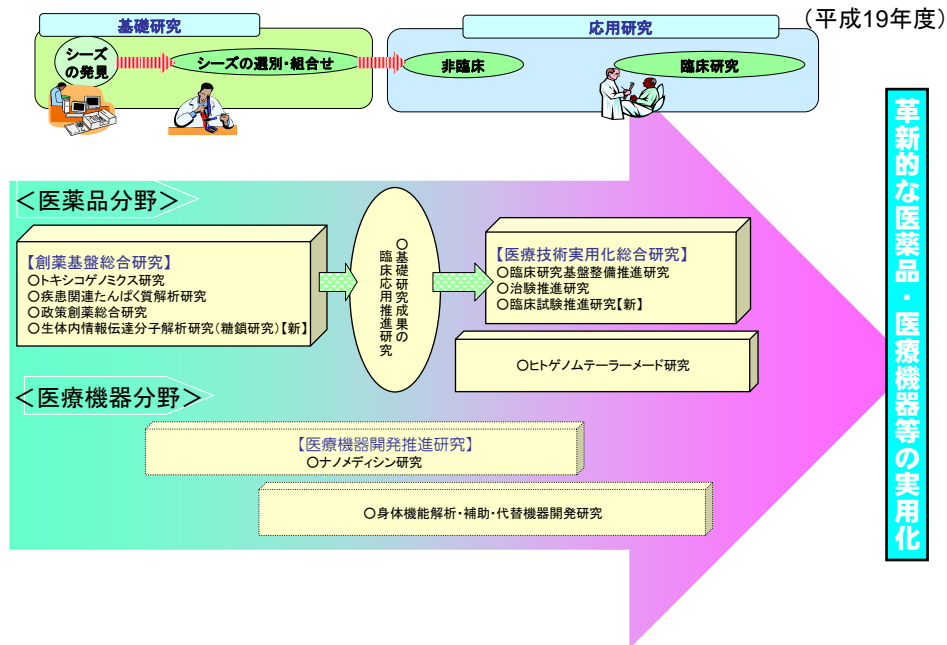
基礎研究

シーズの発見

シーズの選別・組合せ

応用研究

非臨床

臨床研究

（平成19年度）

＜医薬品分野＞

【創薬基盤総合研究】
○トキシコゲノミクス研究
○疾患関連たんぱく質解析研究
○政策創薬総合研究
○生体内情報伝達分子解析研究（糖鎖研究）【新】

○基礎研究成果の臨床応用推進研究

【医療技術実用化総合研究】
○臨床研究基盤整備推進研究
○治験推進研究
○臨床試験推進研究【新】

○ヒトゲノムテーラーメード研究

＜医療機器分野＞

【医療機器開発推進研究】
○ナノメディシン研究

○身体機能解析・補助・代替機器開発研究

革新的な医薬品・医療機器等の実用化